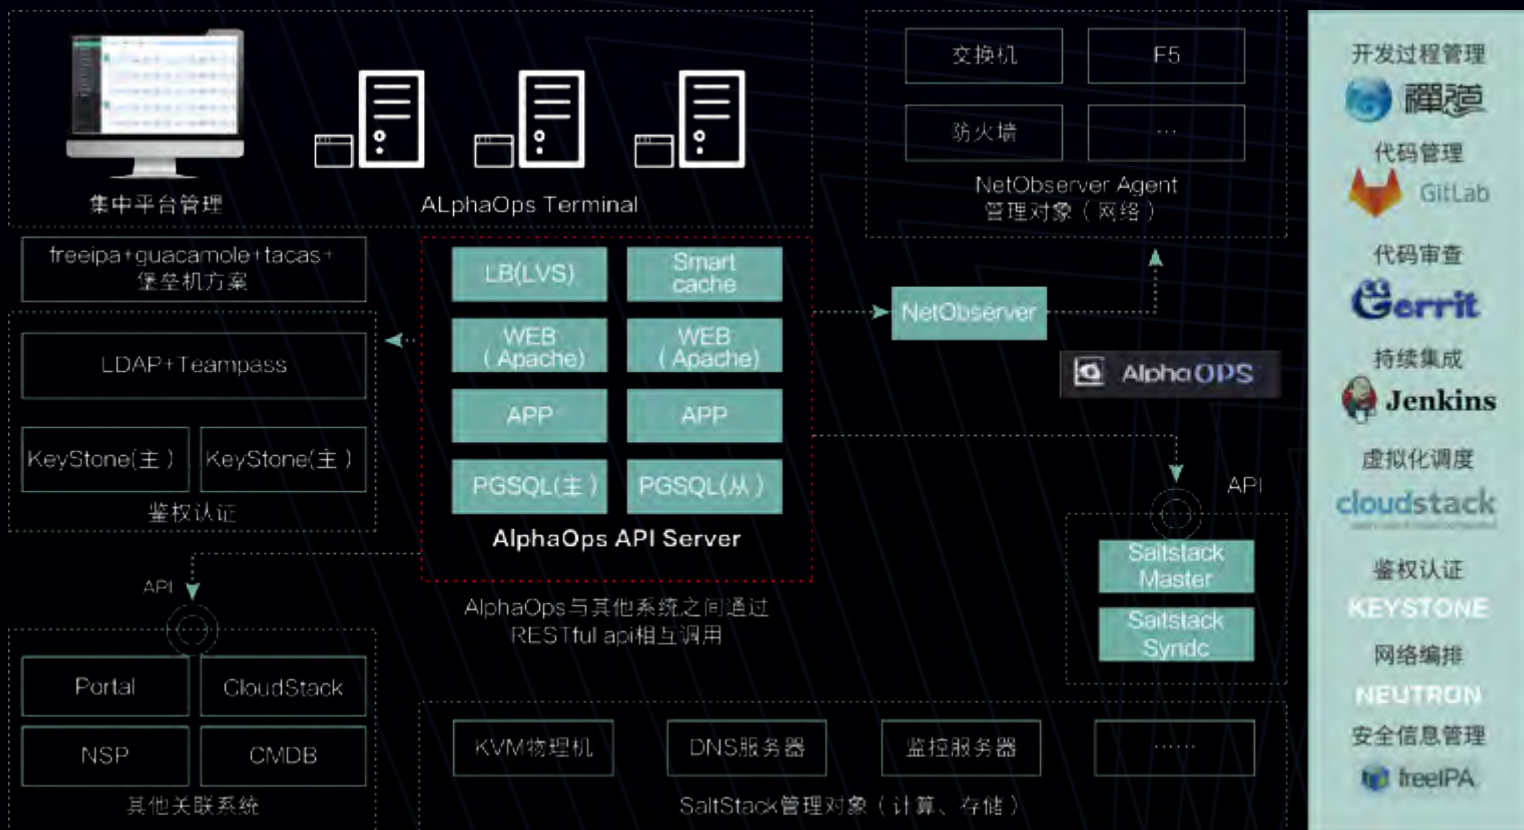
集中平台管理

ALphaOps Terminal

交换机

F5

防火墙

...

NetObserver Agent
管理对象（网络）

开发过程管理

禅道

代码管理

GitLab

代码审查

Gerrit

持续集成

Jenkins

虚拟化调度

cloudstack

鉴权认证

KEYSTONE

网络编排

NEUTRON

安全信息管理

freeIPA

freeipa+guacamole+tacas+
堡垒机方案

LDAP+Teampass

KeyStone(主)

KeyStone(主)

鉴权认证

LB(LVS)

Smart cache

WEB（Apache）

WEB（Apache）

APP

APP

PGSQL(主)

PGSQL(从)

AlphaOps API Server

NetObserver

AlphaOPS

API

Saltstack Master

Saltstack Syndc

API

Portal

CloudStack

NSP

CMDB

其他关联系统

AlphaOps与其他系统之间通过
RESTful api相互调用

KVM物理机

DNS服务器

监控服务器

......

SaltStack管理对象（计算、存储）